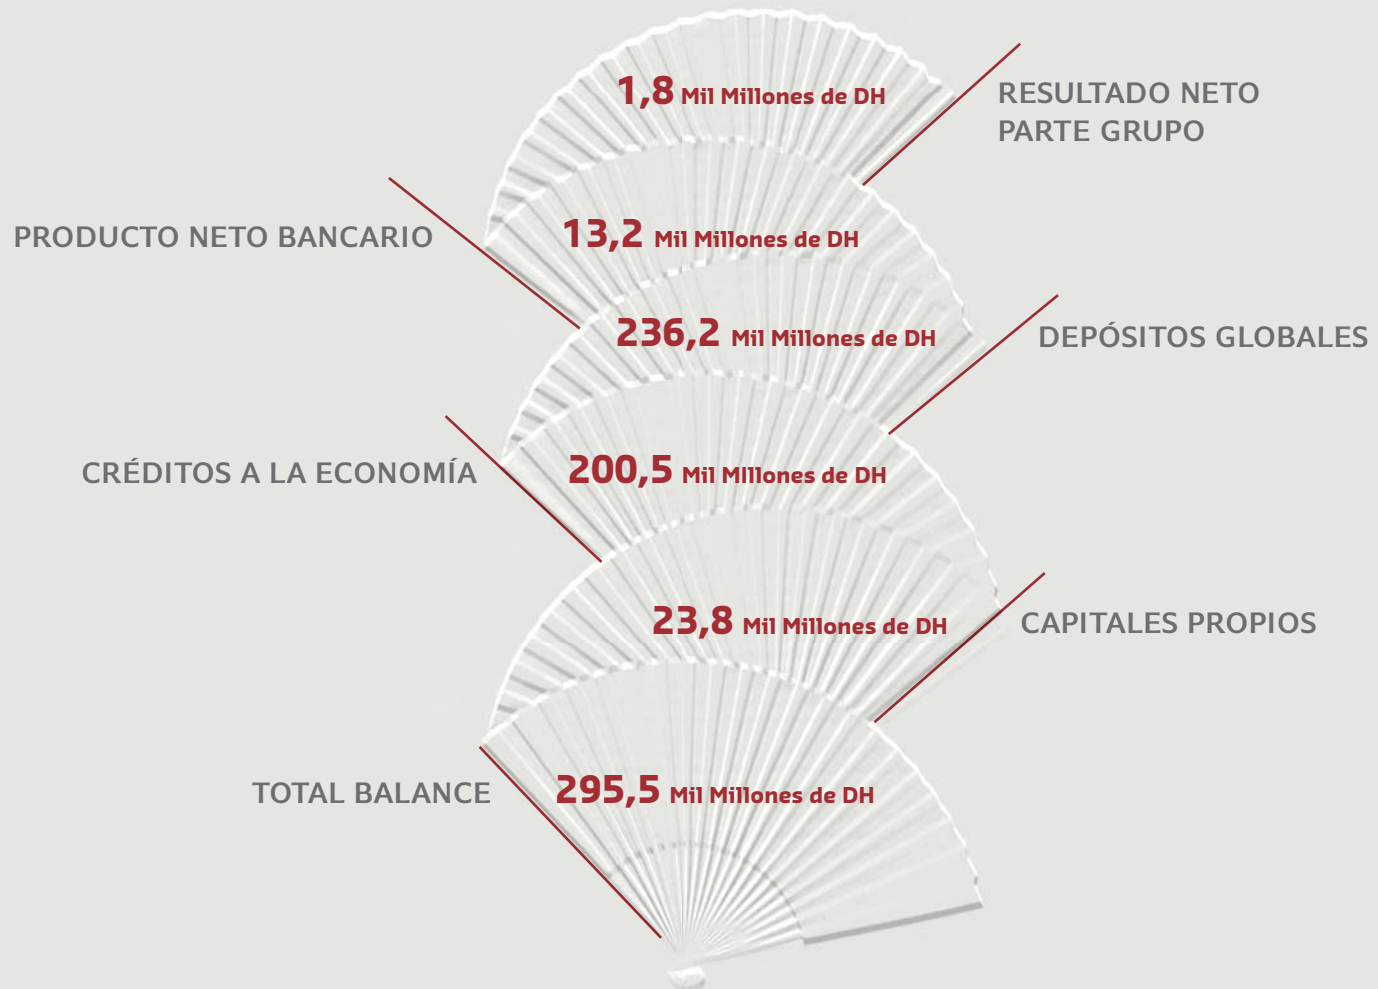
1,8 Mil Millones de DH

RESULTADO NETO PARTE GRUPO

PRODUCTO NETO BANCARIO

13,2 Mil Millones de DH

236,2 Mil Millones de DH

DEPÓSITOS GLOBALES

CRÉDITOS A LA ECONOMÍA

200,5 Mil Millones de DH

23,8 Mil Millones de DH

CAPITALES PROPIOS

TOTAL BALANCE

295,5 Mil Millones de DH